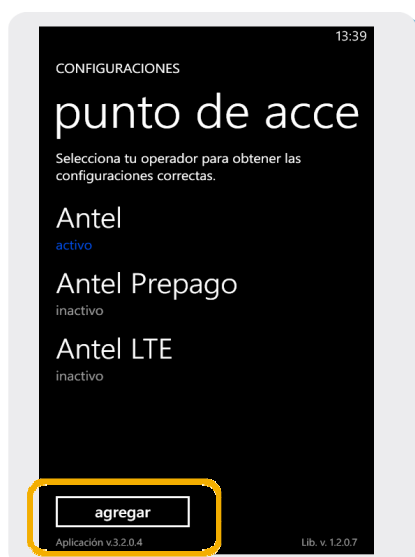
13:39

CONFIGURACIONES

punto de acce

Selecciona tu operador para obtener las configuraciones correctas.

Antel
activo

Antel Prepago
inactivo

Antel LTE
inactivo

agregar

Aplicación v.3.2.0.4

Lib. v. 1.2.0.7